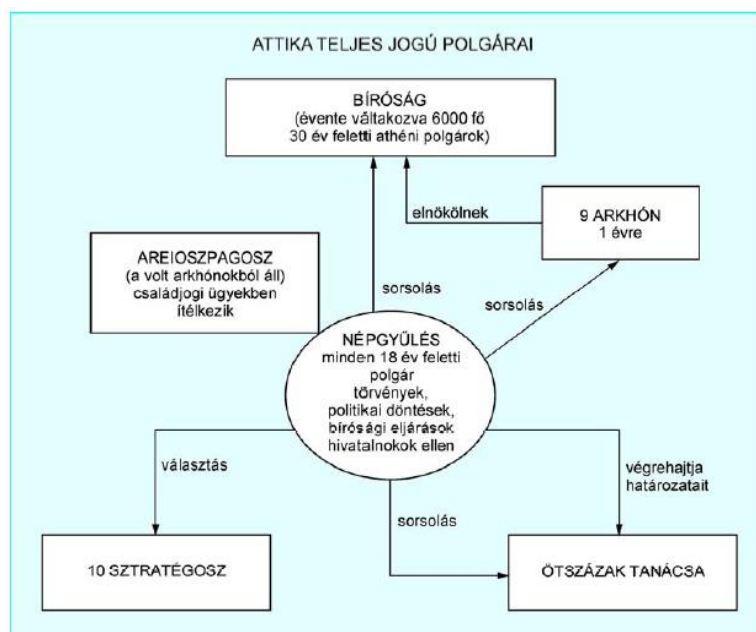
ATTIKA TELJES JOGÚ POLGÁRAI

BÍRÓSÁG
(évente váltakozva 6000 fő
30 év feletti athéni polgárok)

elnökölnek

9 ARKHÓN
1 évre

AREIOSZPAGOSZ
(a volt arkhónokból áll)
családjogi ügyekben
ítélkezik

sorsolás

sorsolás

NÉPGYŰLÉS
minden 18 év feletti
polgár
törvények,
politikai döntések,
bírósági eljárások
hivatalnokok ellen

választás

végrehajtja
határozatait

sorsolás

10 SZTRATÉGOSZ

ÖTSZÁZAK TANÁCSA